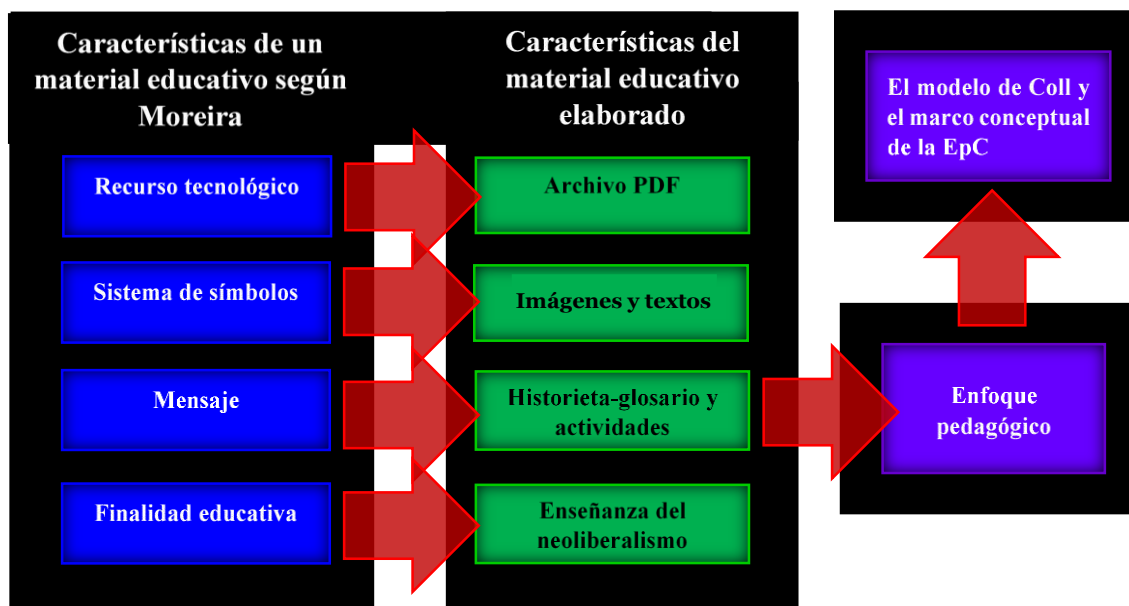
Características de un material educativo según Moreira

Recurso tecnológico

Sistema de símbolos

Mensaje

Finalidad educativa

Características del material educativo elaborado

Archivo PDF

Imágenes y textos

Historieta-glosario y actividades

Enseñanza del neoliberalismo

El modelo de Coll y el marco conceptual de la EpC

Enfoque pedagógico